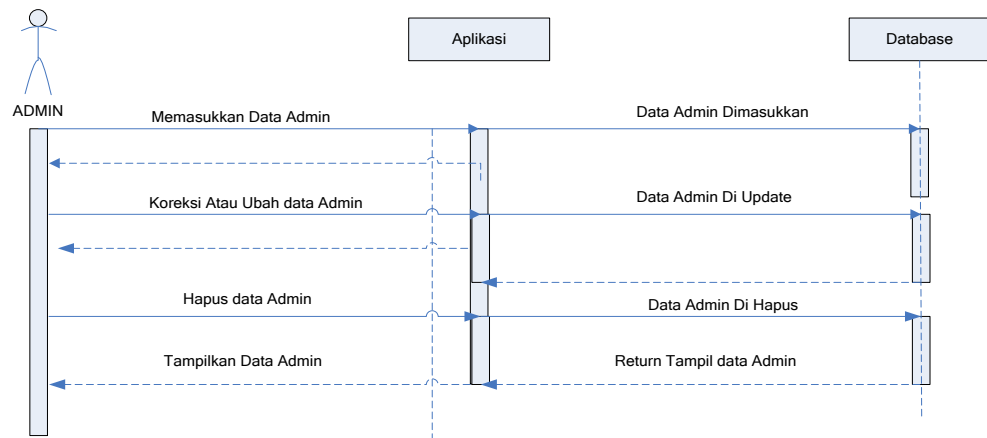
ADMIN

Aplikasi

Database

Memasukkan Data Admin

Data Admin Dimasukkan

Koreksi Atau Ubah data Admin

Data Admin Di Update

Hapus data Admin

Data Admin Di Hapus

Tampilkan Data Admin

Return Tampil data Admin